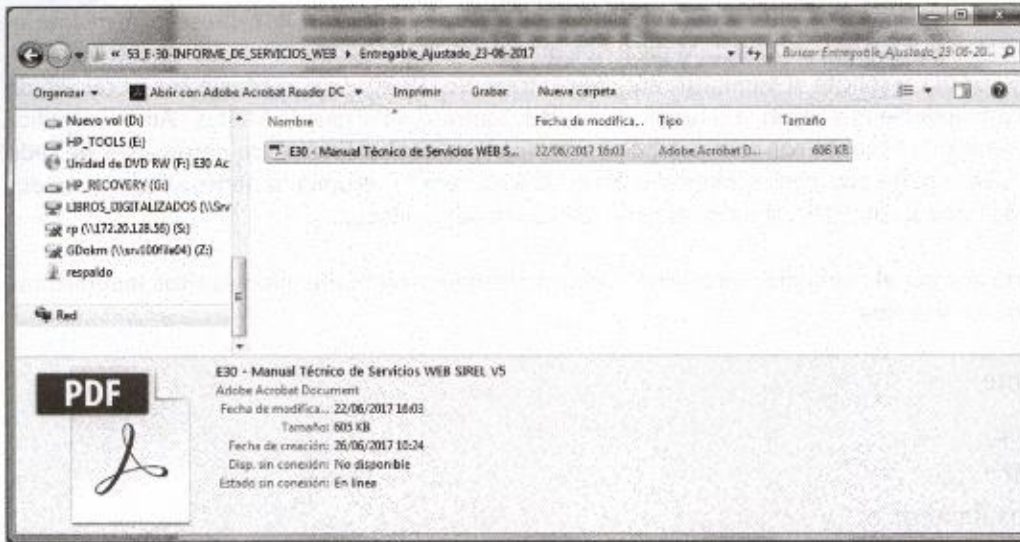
« 53_E-30-INFORME_DE_SERVICIOS_WEB ▸ Entregable_Ajustado_23-06-2017

Buscar Entregable_Ajustado_23-06-20...

Organizar ▾ Abrir con Adobe Acrobat Reader DC ▾ Imprimir Grabar Nueva carpeta

Nuevo vol (D:)
HP_TOOLS (E:)
Unidad de DVD RW (F:) E30 Ac
HP_RECOVERY (G:)
LIBROS_DIGITALIZADOS (\\Srv
rp (\\172.20.128.56) (S:)
GDokm (\\srv100file04) (Z:)
respaldo

Red

| Nombre | Fecha de modifica... | Tipo | Tamaño |
|---|---|---|---|
| E30 - Manual Técnico de Servicios WEB S... | 22/06/2017 16:03 | Adobe Acrobat D... | 606 KB |

PDF

E30 - Manual Técnico de Servicios WEB SIREL V5
Adobe Acrobat Document
Fecha de modifica... 22/06/2017 16:03
Tamaño: 605 KB
Fecha de creación: 26/06/2017 10:24
Disp. sin conexión: No disponible
Estado sin conexión: En línea